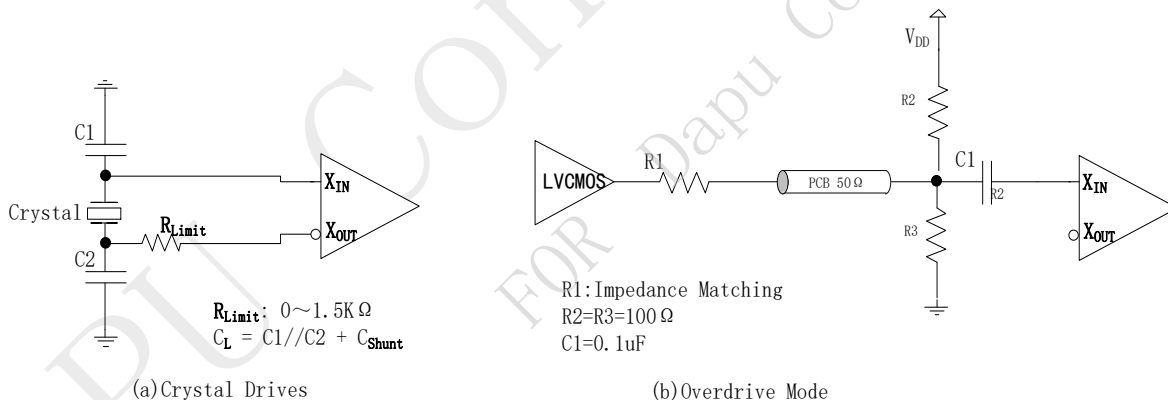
C1

Crystal

$R_{Limit}$

C2

$X_{IN}$

$X_{OUT}$

$R_{Limit}$: 0～1.5KΩ

$C_L$ = C1//C2 + $C_{Shunt}$

(a)Crystal Drives

$V_{DD}$

R2

LVCMOS

R1

PCB 50Ω

C1

R2

R3

$X_{IN}$

$X_{OUT}$

R1:Impedance Matching

R2=R3=100Ω

C1=0.1uF

(b)Overdrive Mode

PU CONFIDENTIAL FOR Dapu Co